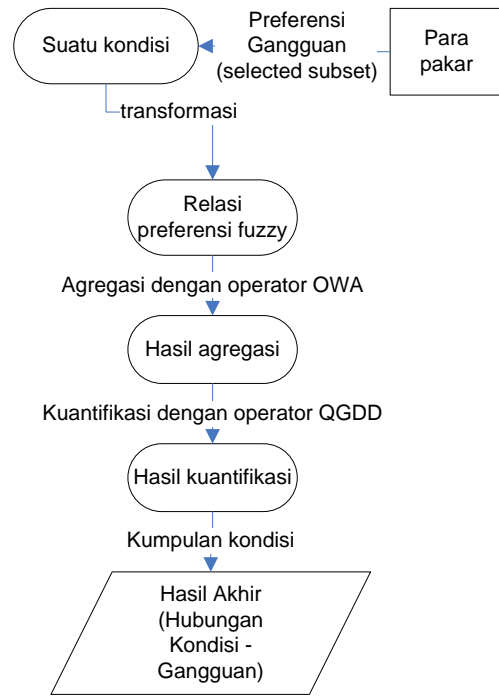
Suatu kondisi

Preferensi Gangguan (selected subset)

Para pakar

transformasi

Relasi preferensi fuzzy

Agregasi dengan operator OWA

Hasil agregasi

Kuantifikasi dengan operator QGDD

Hasil kuantifikasi

Kumpulan kondisi

Hasil Akhir (Hubungan Kondisi - Gangguan)